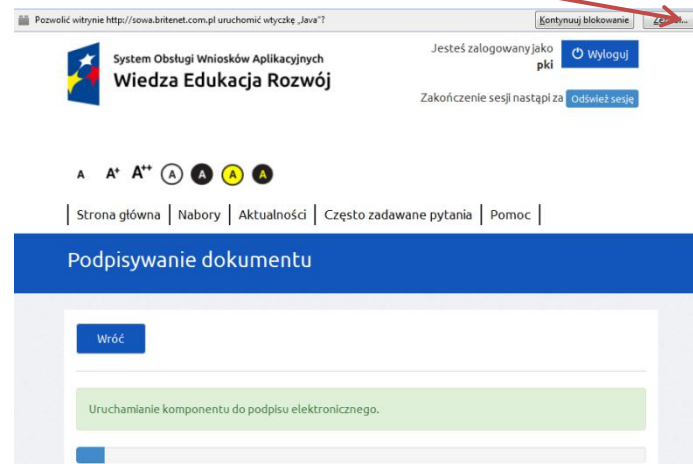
Pozwolić witrynie http://sowa.britenet.com.pl uruchomić wtyczkę „Java”?

Kontynuuj blokowanie

Z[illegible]

System Obsługi Wniosków Aplikacyjnych
Wiedza Edukacja Rozwój

Jesteś zalogowany jako
pki

Wyloguj

Zakończenie sesji nastąpi za Odśwież sesję

A A+ A++ A A A A

Strona główna | Nabory | Aktualności | Często zadawane pytania | Pomoc

Podpisywanie dokumentu

Wróć

Uruchamianie komponentu do podpisu elektronicznego.